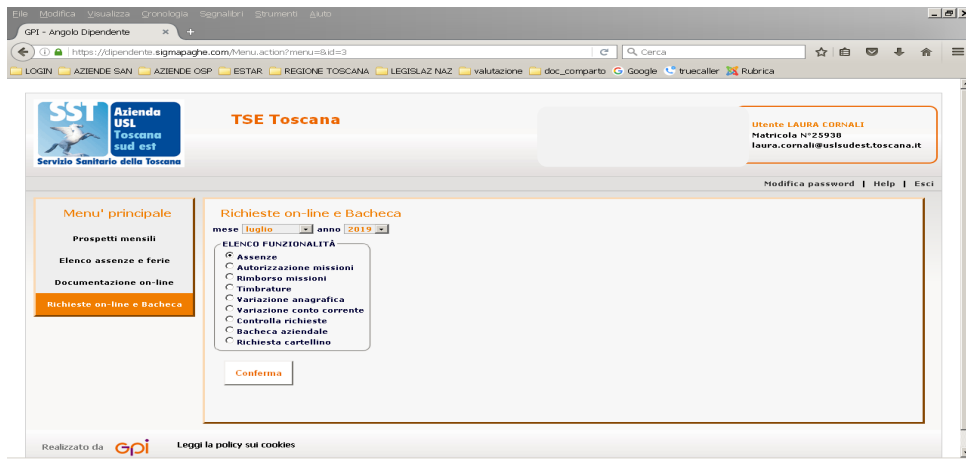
File Modifica Visualizza Cronologia Segnalibri Strumenti Aiuto

GPI - Angolo Dipendente ×

https://dipendente.sigmapaghe.com/Menu.action?menu=&id=3

Cerca

LOGIN AZIENDE SAN AZIENDE OSP ESTAR REGIONE TOSCANA LEGISLAZ NAZ valutazione doc_comparto Google truecaller Rubrica

SST Azienda USL Toscana sud est
Servizio Sanitario della Toscana

TSE Toscana

Utente LAURA CORNALI
Matricola N°25938
laura.cornali@uslsudest.toscana.it

Modifica password | Help | Esci

Menu' principale

Prospetti mensili

Elenco assenze e ferie

Documentazione on-line

Richieste on-line e Bacheca

Richieste on-line e Bacheca

mese luglio anno 2019

ELENCO FUNZIONALITÀ
Assenze
Autorizzazione missioni
Rimborso missioni
Timbrature
Variazione anagrafica
Variazione conto corrente
Controlla richieste
Bacheca aziendale
Richiesta cartellino

Conferma

Realizzato da GPI

Leggi la policy sui cookies